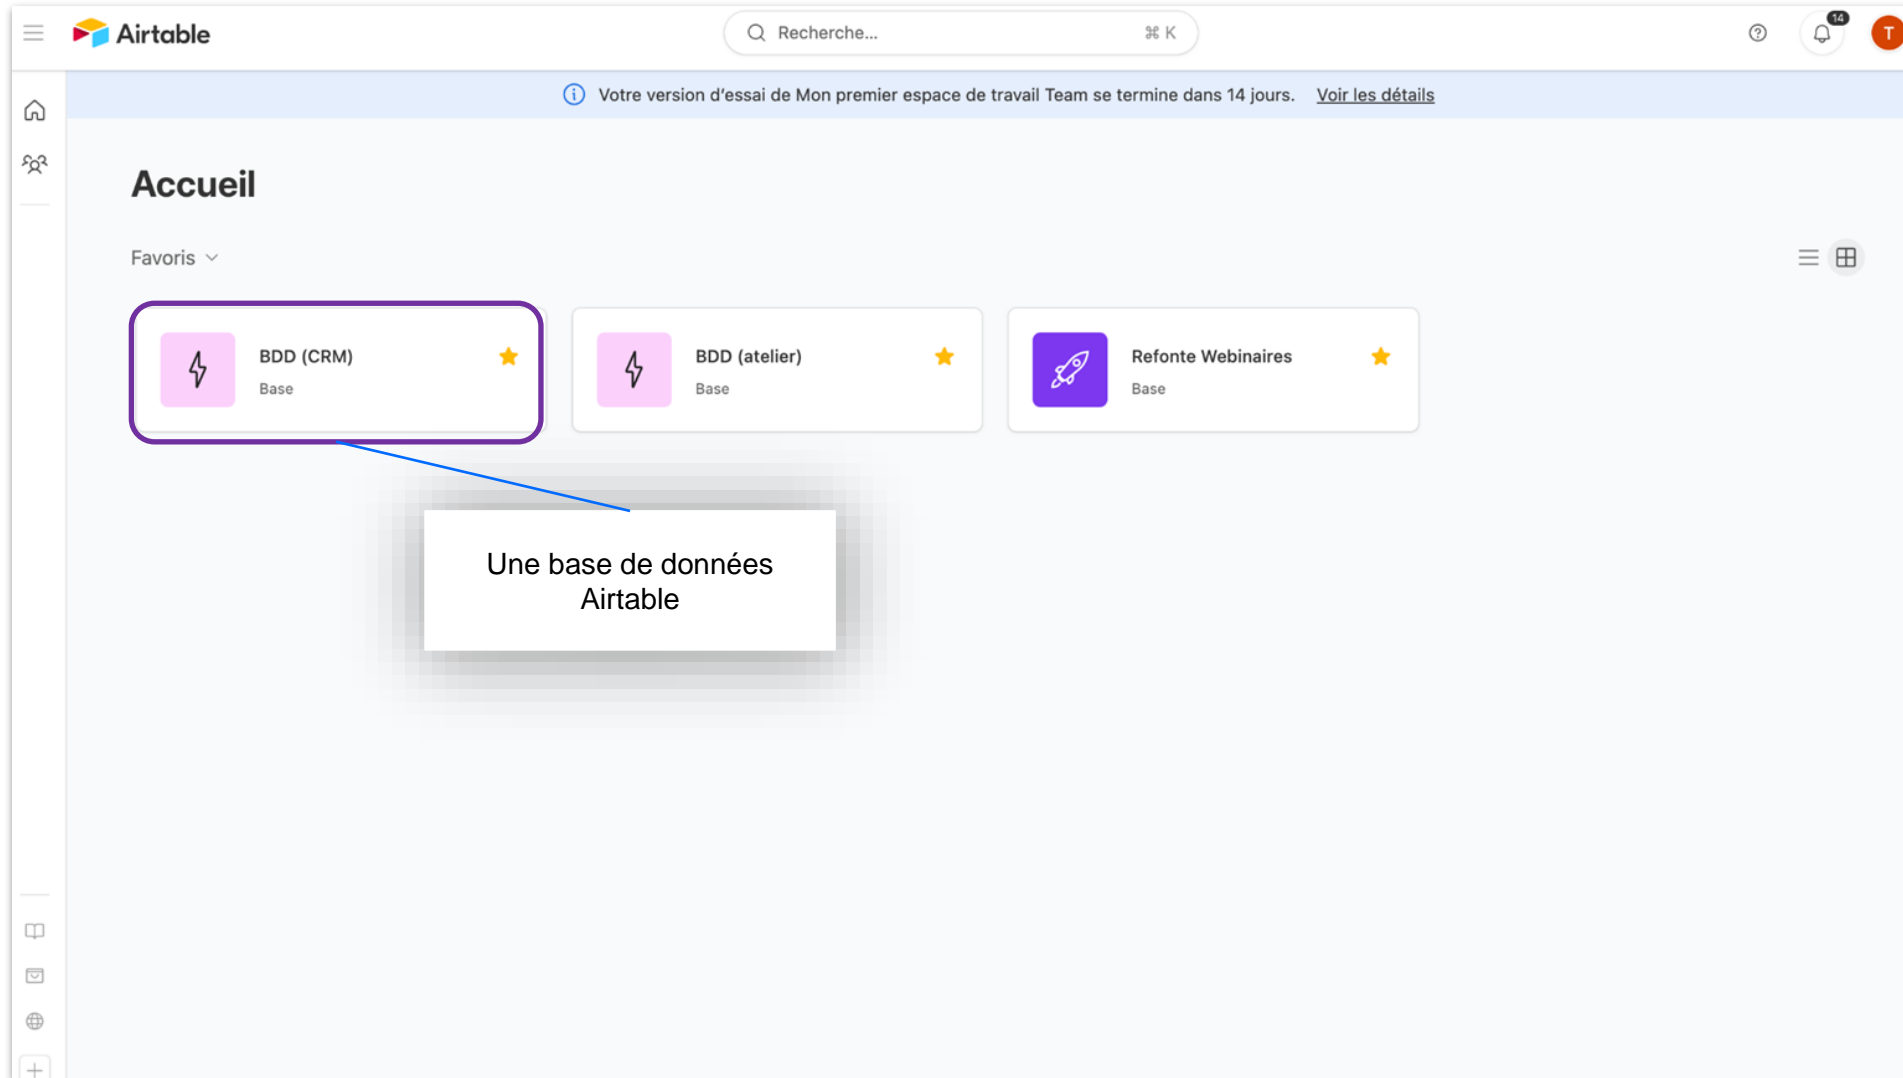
Airtable

Recherche... ⌘ K

14

T

Votre version d'essai de Mon premier espace de travail Team se termine dans 14 jours. Voir les détails

Accueil

Favoris

BDD (CRM)
Base

BDD (atelier)
Base

Refonte Webinaires
Base

Une base de données Airtable